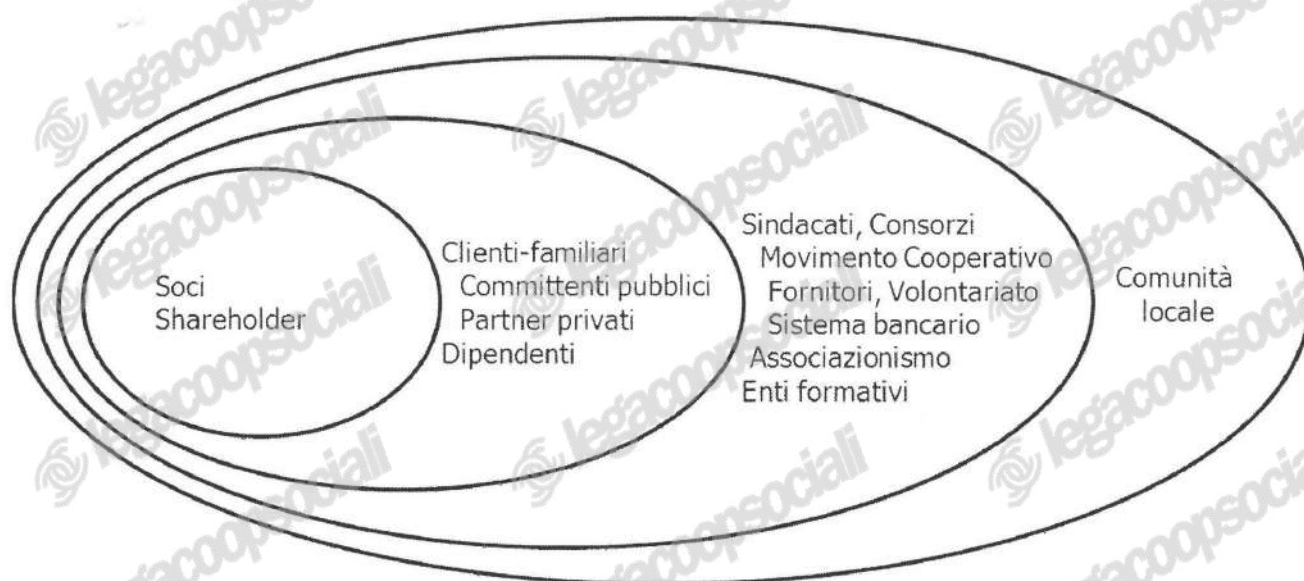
Soci
Shareholder

Clienti-familiari
Committenti pubblici
Partner privati
Dipendenti

Sindacati, Consorzi
Movimento Cooperativo
Fornitori, Volontariato
Sistema bancario
Associazionismo
Enti formativi

Comunità
locale

legacoopsociali